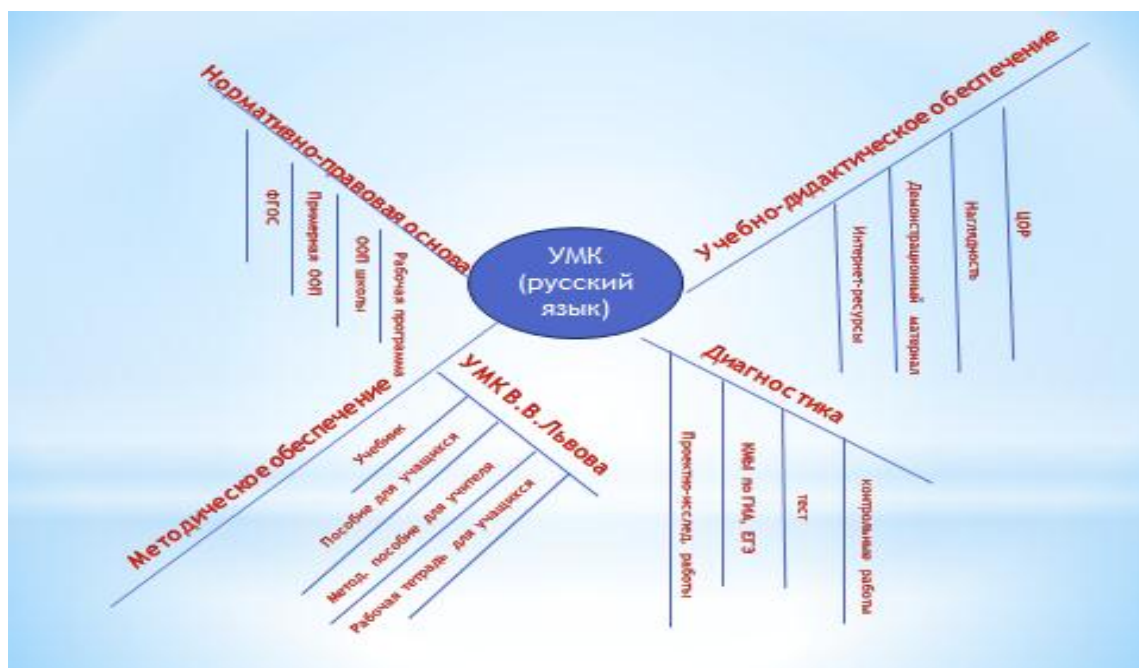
УМК (русский язык)

Нормативно-правовая основа
ФГОС
Примерная ООП
ООП школы
Рабочая программ

Учебно-дидактическое обеспечение
Интрнет-ресурсы
Демонстрационый материал
Наглядность
ЦОР

Методическое обеспечение
УМК В.В.Львова
Учебник
Пособие для учащихся
Метод. пособие для учителя
Рабочая тетрадь для учащихся

Диагностика
Проектно-исслед. работы
КИМы по ГИА, ЕГЭ
тест
контрольные работы